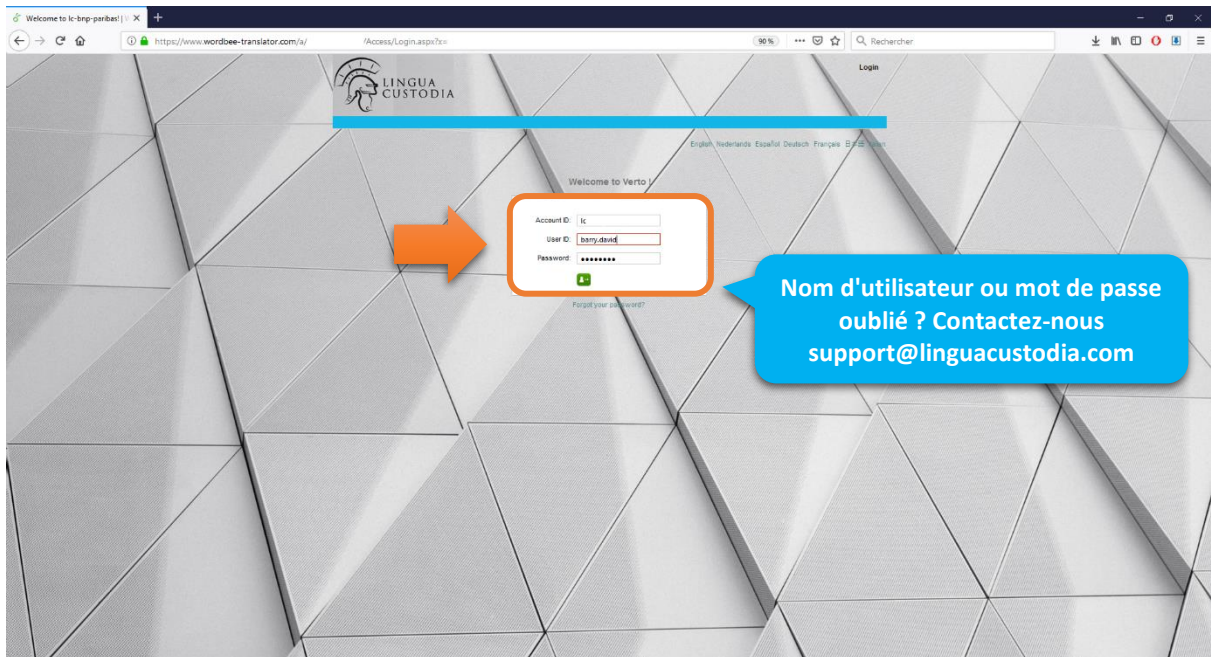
Welcome to lc-bnp-paribas! | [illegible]

https://www.wordbee-translator.com/a/ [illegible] /Access/Login.aspx?x=

90 %

Rechercher

LINGUA CUSTODIA

Login

English Nederlands Español Deutsch Français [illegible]

Welcome to Verto !

Account ID: lc

User ID: barry.david

Password: ••••••••

Forgot your password?

Nom d'utilisateur ou mot de passe oublié ? Contactez-nous support@linguacustodia.com